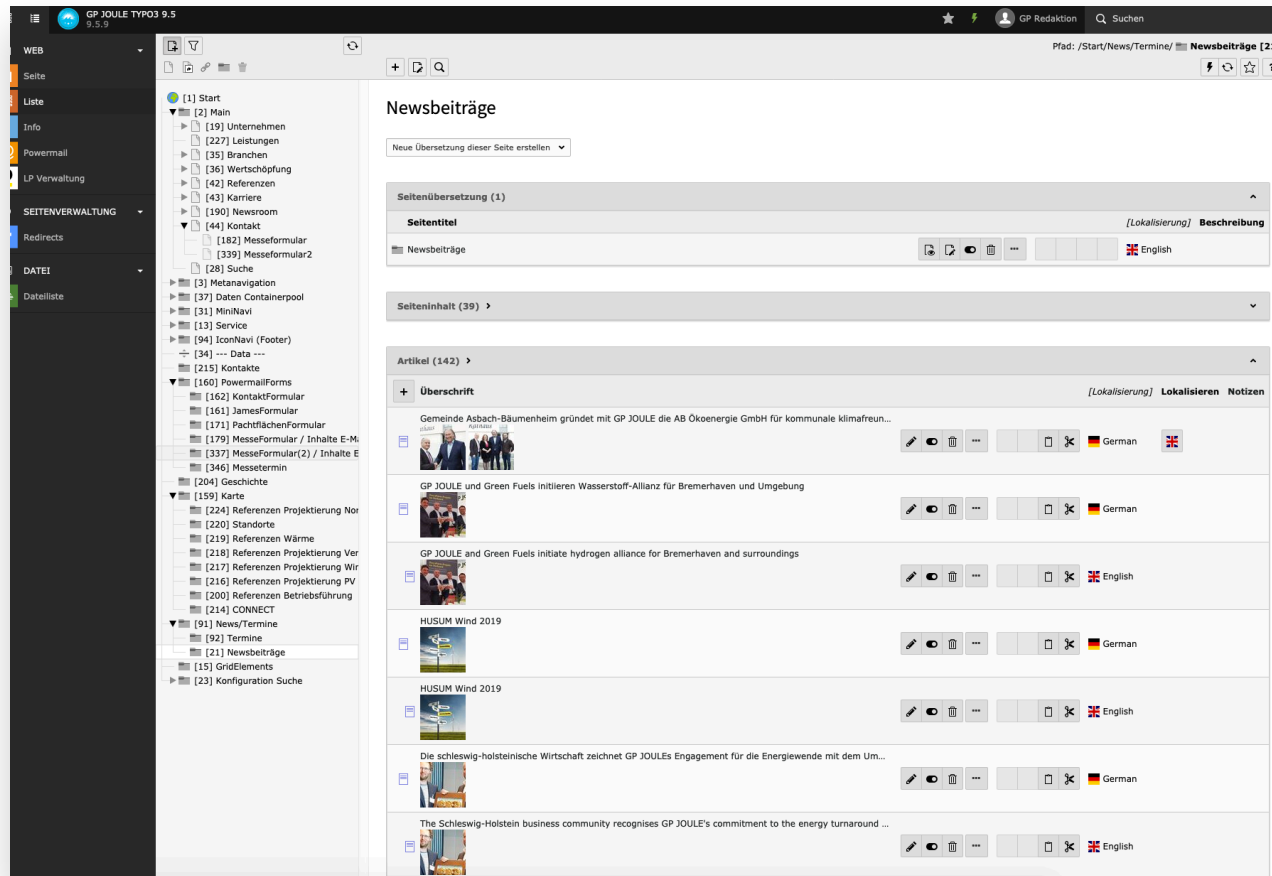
GP JOULE TYPO3 9.5
9.5.9

GP Redaktion
Suchen

WEB
Seite
Liste
Info
Powermail
LP Verwaltung
SEITENVERWALTUNG
Redirects
DATEI
Dateiliste

[1] Start
[2] Main
[19] Unternehmen
[227] Leistungen
[35] Branchen
[36] Wertschöpfung
[42] Referenzen
[43] Karriere
[190] Newsroom
[44] Kontakt
[182] Messeformular
[339] Messeformular2
[28] Suche
[3] Metanavigation
[37] Daten Containerpool
[31] MiniNavi
[13] Service
[94] IconNavi (Footer)
[34] --- Data ---
[215] Kontakte
[160] PowermailForms
[162] KontaktFormular
[161] JamesFormular
[171] PachtflächenFormular
[179] MesseFormular / Inhalte E-Ma
[337] MesseFormular(2) / Inhalte E
[346] Messetermin
[204] Geschichte
[159] Karte
[224] Referenzen Projektierung Nor
[220] Standorte
[219] Referenzen Wärme
[218] Referenzen Projektierung Ver
[217] Referenzen Projektierung Wir
[216] Referenzen Projektierung PV
[200] Referenzen Betriebsführung
[214] CONNECT
[91] News/Termine
[92] Termine
[21] Newsbeiträge
[15] GridElements
[23] Konfiguration Suche

Pfad: /Start/News/Termine/ Newsbeiträge [2

Newsbeiträge

Neue Übersetzung dieser Seite erstellen

Seitenübersetzung (1)
Seitentitel
[Lokalisierung] Beschreibung
Newsbeiträge
English

Seiteninhalt (39) ›

Artikel (142) ›
Überschrift
[Lokalisierung] Lokalisieren Notizen

Gemeinde Asbach-Bäumenheim gründet mit GP JOULE die AB Ökoenergie GmbH für kommunale klimafreun...
German

GP JOULE und Green Fuels initiieren Wasserstoff-Allianz für Bremerhaven und Umgebung
German

GP JOULE and Green Fuels initiate hydrogen alliance for Bremerhaven and surroundings
English

HUSUM Wind 2019
German

HUSUM Wind 2019
English

Die schleswig-holsteinische Wirtschaft zeichnet GP JOULEs Engagement für die Energiewende mit dem Um...
German

The Schleswig-Holstein business community recognises GP JOULE's commitment to the energy turnaround ...
English